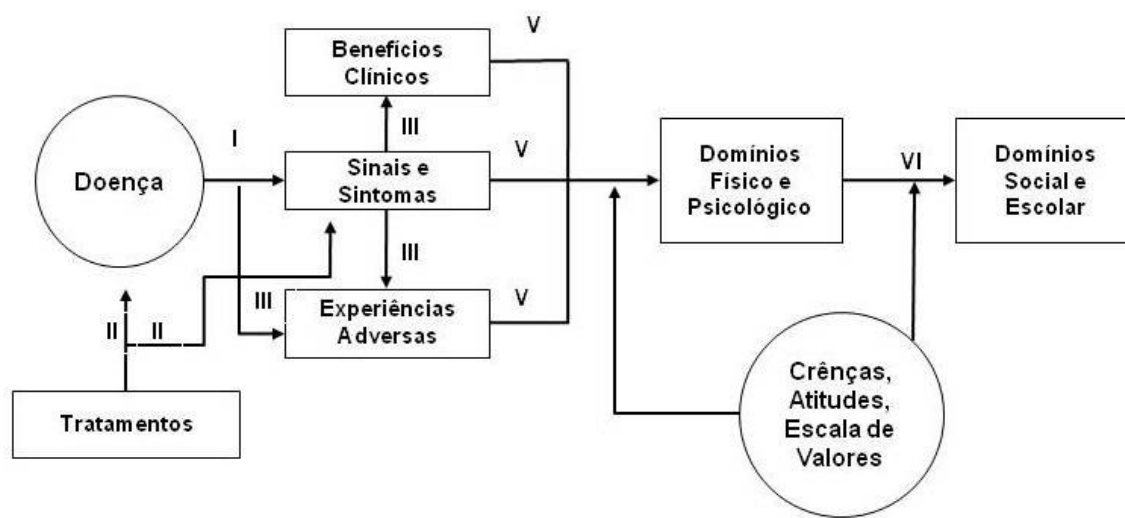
Benefícios Clínicos

V

Doença

I

III

Sinais e Sintomas

V

Domínios Físico e Psicológico

VI

Domínios Social e Escolar

III

II

II

III

Experiências Adversas

V

Tratamentos

Crenças, Atitudes, Escala de Valores